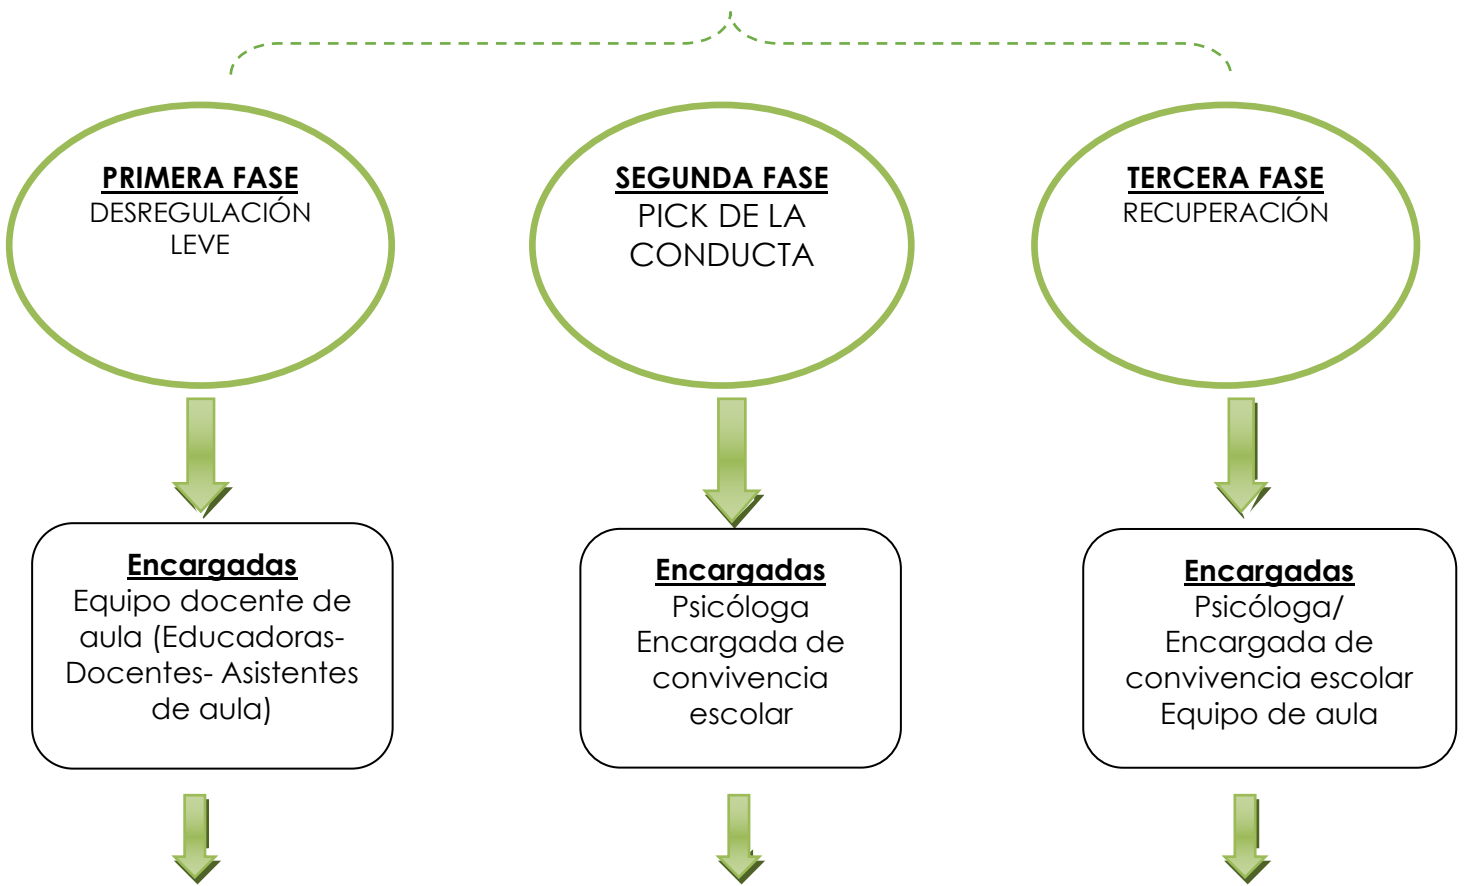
PRIMERA FASE
DESREGULACIÓN LEVE

SEGUNDA FASE
PICK DE LA CONDUCTA

TERCERA FASE
RECUPERACIÓN

Encargadas
Equipo docente de aula (Educadoras- Docentes- Asistentes de aula)

Encargadas
Psicóloga
Encargada de convivencia escolar

Encargadas
Psicóloga/
Encargada de convivencia escolar
Equipo de aula